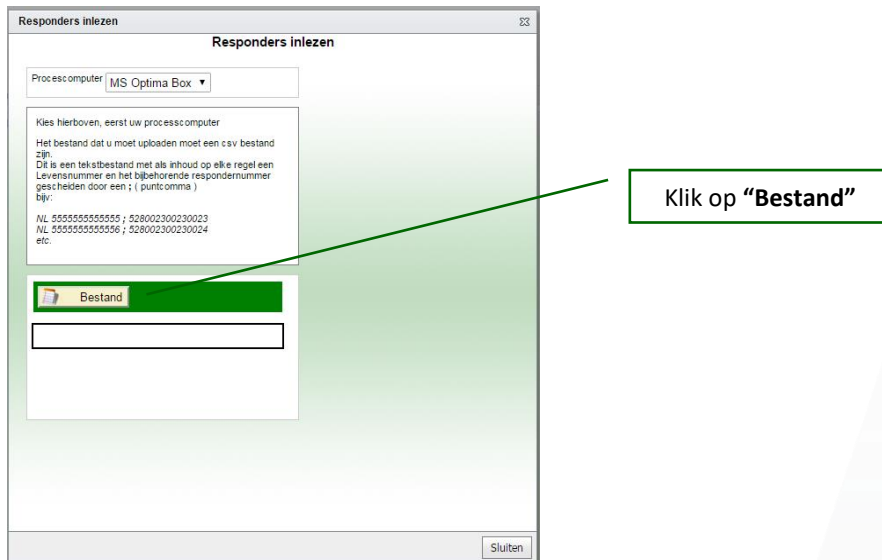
Responders inlezen

Responders inlezen

Procescomputer MS Optima Box ▼

Kies hierboven, eerst uw processcomputer

Het bestand dat u moet uploaden moet een csv bestand zijn.
Dit is een tekstbestand met als inhoud op elke regel een Levensnummer en het bijbehorende respondernummer gescheiden door een ; ( puntcomma )
bijv:

NL 5555555555555 ; 528002300230023
NL 5555555555556 ; 528002300230024
etc.

Bestand

Klik op **"Bestand"**

Sluiten